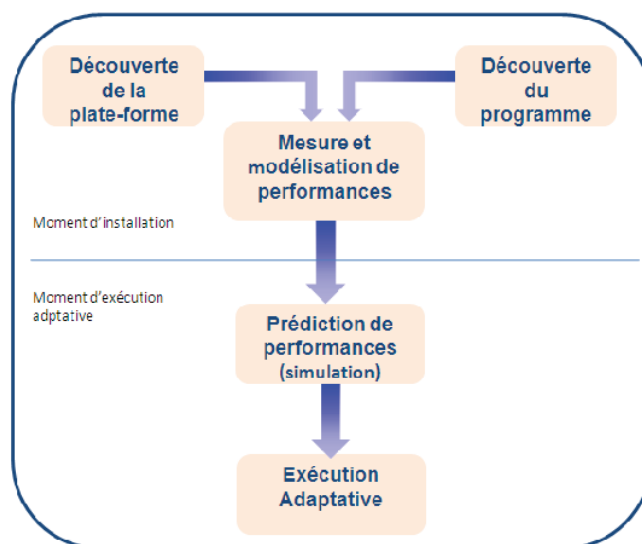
Découverte de la plate-forme

Découverte du programme

Mesure et modélisation de performances

Moment d'installation

Moment d'exécution adptative

Prédiction de performances (simulation)

Exécution Adaptative